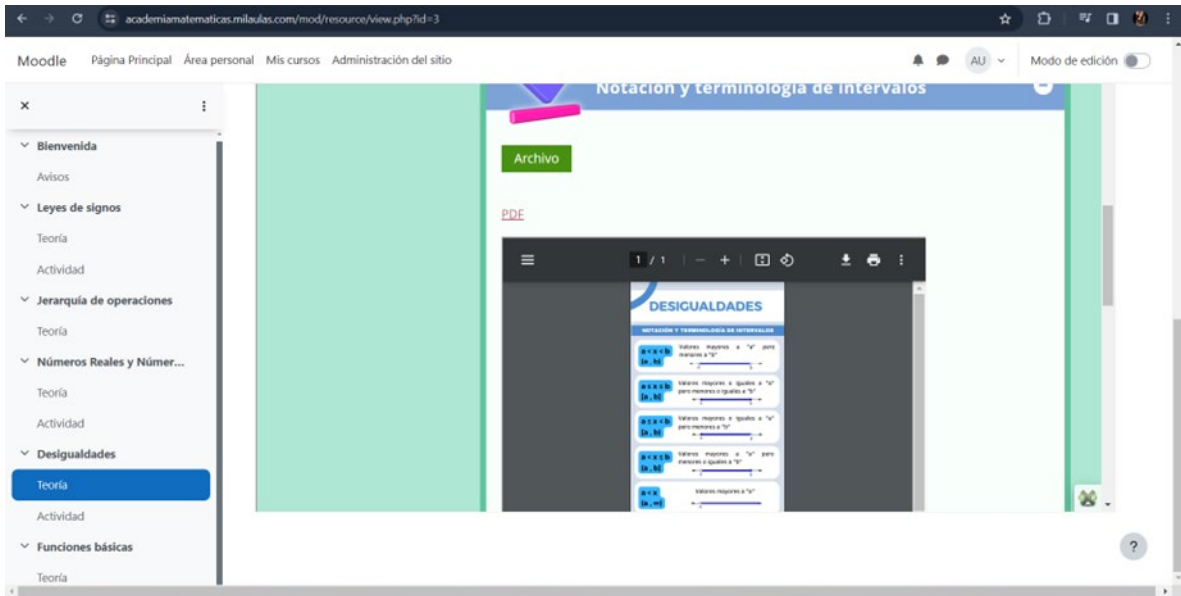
academiamatematicas.milaulas.com/mod/resource/view.php?id=3

Moodle Página Principal Área personal Mis cursos Administración del sitio

AU

Modo de edición

×

Bienvenida
Avisos
Leyes de signos
Teoría
Actividad
Jerarquía de operaciones
Teoría
Números Reales y Númer...
Teoría
Actividad
Desigualdades
Teoría
Actividad
Funciones básicas
Teoría

Notación y terminología de intervalos

Archivo

PDF

1 / 1

DESIGUALDADES

NOTACIÓN Y TERMINOLOGÍA DE INTERVALOS

a < x < b
(a, b)
Valores mayores a "a" pero menores a "b"

a ≤ x ≤ b
[a, b]
Valores mayores o iguales a "a" pero menores o iguales a "b"

a ≤ x < b
[a, b)
Valores mayores o iguales a "a" pero menores a "b"

a < x ≤ b
(a, b]
Valores mayores a "a" pero menores o iguales a "b"

a < x
(a, ∞)
Valores mayores a "a"

?